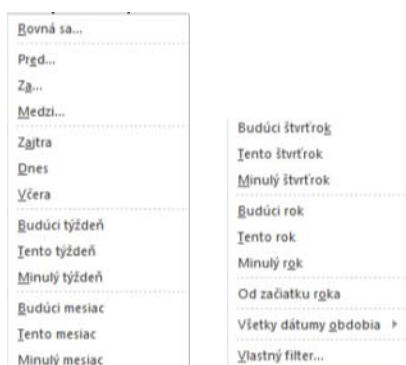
Rovná sa...
Pred...
Za...
Medzi...
Zajtra
Dnes
Včera
Budúci týždeň
Tento týždeň
Minulý týždeň
Budúci mesiac
Tento mesiac
Minulý mesiac

Budúci štvrťrok
Tento štvrťrok
Minulý štvrťrok
Budúci rok
Tento rok
Minulý rok
Od začiatku roka
Všetky dátumy obdobia ▸
Vlastný filter...